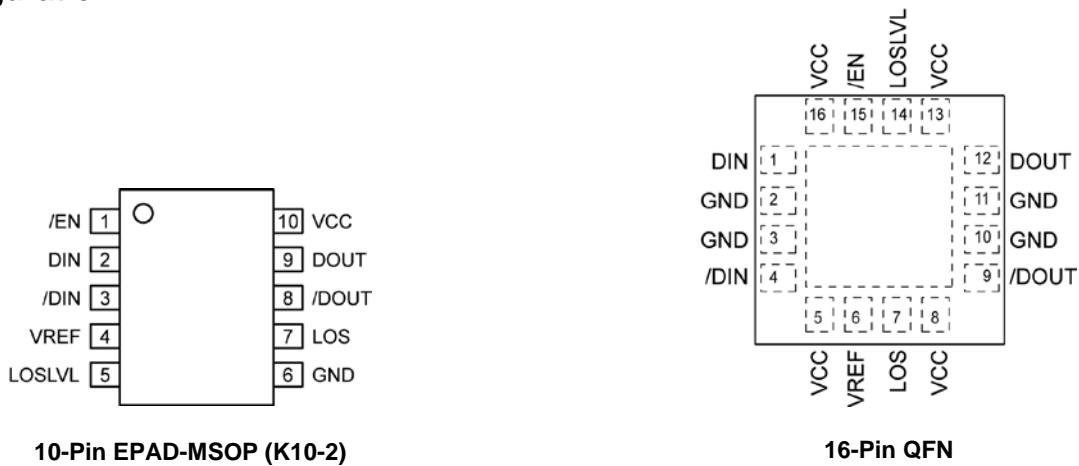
/EN 1
DIN 2
/DIN 3
VREF 4
LOSLVL 5
10 VCC
9 DOUT
8 /DOUT
7 LOS
6 GND

10-Pin EPAD-MSOP (K10-2)

VCC /EN LOSLVL VCC
16 15 14 13
DIN 1
GND 2
GND 3
/DIN 4
12 DOUT
11 GND
10 GND
9 /DOUT
5 6 7 8
VCC VREF LOS VCC

16-Pin QFN